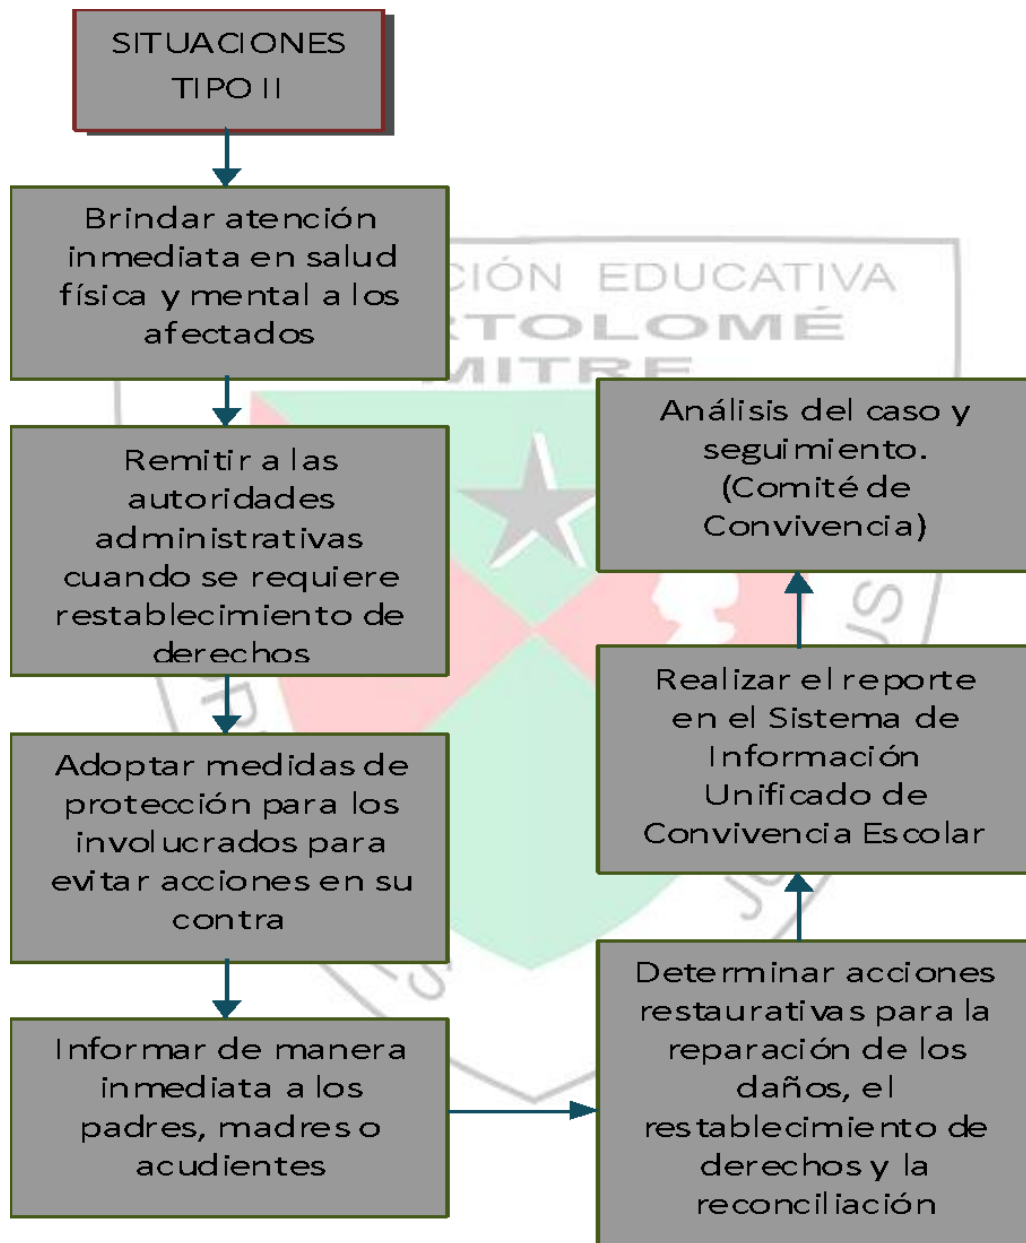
SITUACIONES TIPO II

Brindar atención inmediata en salud física y mental a los afectados

Remitir a las autoridades administrativas cuando se requiere restablecimiento de derechos

Adoptar medidas de protección para los involucrados para evitar acciones en su contra

Informar de manera inmediata a los padres, madres o acudientes

Determinar acciones restaurativas para la reparación de los daños, el restablecimiento de derechos y la reconciliación

Realizar el reporte en el Sistema de Información Unificado de Convivencia Escolar

Análisis del caso y seguimiento. (Comité de Convivencia)

CIÓN EDUCATIVA
RTOLOMÉ
MITRE